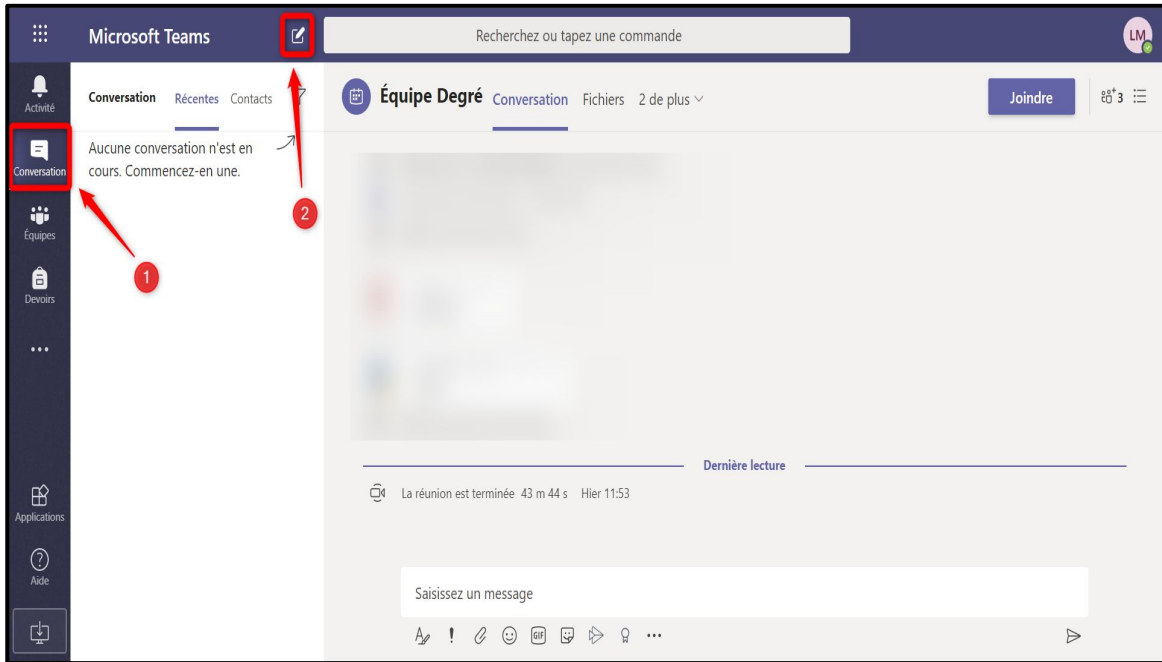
Microsoft Teams

Recherchez ou tapez une commande

LM

Activité

Conversation

Équipes

Devoirs

...

Applications

Aide

Conversation Récentes Contacts

Aucune conversation n'est en cours. Commencez-en une.

1

2

Équipe Degré Conversation Fichiers 2 de plus

Joindre

3

Dernière lecture

La réunion est terminée 43 m 44 s Hier 11:53

Saisissez un message

GIF

...